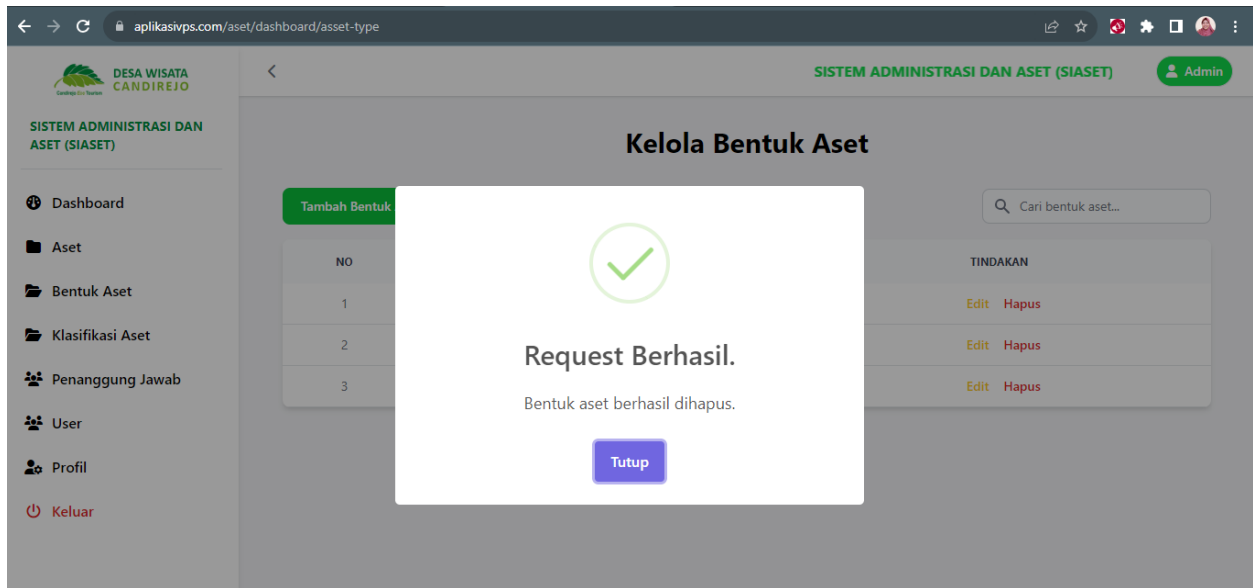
aplikasivps.com/aset/dashboard/asset-type

DESA WISATA CANDIREJO
Candirejo Eco Tourism

SISTEM ADMINISTRASI DAN ASET (SIASET)

Dashboard
Aset
Bentuk Aset
Klasifikasi Aset
Penanggung Jawab
User
Profil
Keluar

SISTEM ADMINISTRASI DAN ASET (SIASET)
Admin

Kelola Bentuk Aset

Tambah Bentuk

Cari bentuk aset...

| NO | TINDAKAN |
|---|---|
| 1 | Edit Hapus |
| 2 | Edit Hapus |
| 3 | Edit Hapus |

Request Berhasil.

Bentuk aset berhasil dihapus.

Tutup